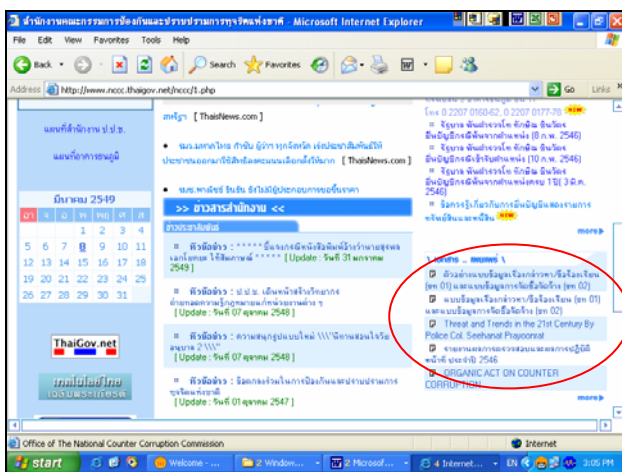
สำนักงานคณะกรรมการป้องกันและปราบปรามการทุจริตแห่งชาติ - Microsoft Internet Explorer

File Edit View Favorites Tools Help

Back Search Favorites

Address http://www.nccc.thaigov.net/nccc/1.php Go Links

แผนที่สำนักงาน ป.ป.ช.

แผนที่อาคารชนบุรี

มีนาคม 2549

| อา | จ | อ | พ | พฤ | ศ | ส |
|---|---|---|---|---|---|---|
| | | | 1 | 2 | 3 | 4 |
| 5 | 6 | 7 | 8 | 9 | 10 | 11 |
| 12 | 13 | 14 | 15 | 16 | 17 | 18 |
| 19 | 20 | 21 | 22 | 23 | 24 | 25 |
| 26 | 27 | 28 | 29 | 30 | 31 | |

ThaiGov.net

เทคโนโลยีไทย

สหรัฐฯ [ ThaisNews.com ]

นพ.มหาดไทย กำชับ ผู้ว่าฯ ทุกจังหวัด เร่งประชาสัมพันธ์ให้ประชาชนออกมาใช้สิทธิเลือกตั้ง [ ThaisNews.com ]

นพ.พาณิชย์ รับลับ ยังไม่มีประกอบการขอขึ้นราคา

>> ข่าวสารสำนักงาน <<

ข่าวประชาสัมพันธ์

หัวข้อข่าว : * * * * * ขั้นตอนหนังสือพิมพ์ว่ายุคนอกใจ... * * * * * [ Update : วันที่ 31 มกราคม 2549 ]

หัวข้อข่าว : ป.ป.ช. เดินหน้าสร้างเครือข่าย... [ Update : วันที่ 01 ตุลาคม 2548 ]

หัวข้อข่าว : ความสนุกรูปแบบใหม่ \\\"นิทานสอนใจ\\\" [ Update : วันที่ 01 ตุลาคม 2548 ]

หัวข้อข่าว : ข้อตกลงร่วมในการป้องกันและปราบปรามการทุจริตแห่งชาติ [ Update : วันที่ 01 ตุลาคม 2547 ]

โทร 0 2207 0160-62, 0 2207 0177-78 new

รายงาน พันธ์ ... (8 ก.พ. 2546)

รายงาน พันธ์ ... (10 ก.พ. 2546)

รายงาน พันธ์ ... 2546

ข้อควรรู้เกี่ยวกับการยื่นบัญชีแสดงรายการทรัพย์สินและหนี้สิน new

more

เอกสาร ... เผยแพร่

ตัวอย่างแบบข้อมูลเรื่องกล่าวหา/ร้องเรียน (ชก 01) และแบบข้อมูลการจัดซื้อจัดจ้าง (ชก 02)

แบบข้อมูลเรื่องกล่าวหา/ร้องเรียน (ชก 01) และแบบข้อมูลการจัดซื้อจัดจ้าง (ชก 02)

Threat and Trends in the 21st Century By Police Col. Seehanat Prayoonrat

รายงานผลการตรวจสอบและผลการปฏิบัติหน้าที่ ประจำปี 2546

ORGANIC ACT ON COUNTER CORRUPTION

more

Office of The National Counter Corruption Commission

Internet

start Welcome - ... 2 Window... 2 Microsof... 4 Internet... EN 3:05 PM